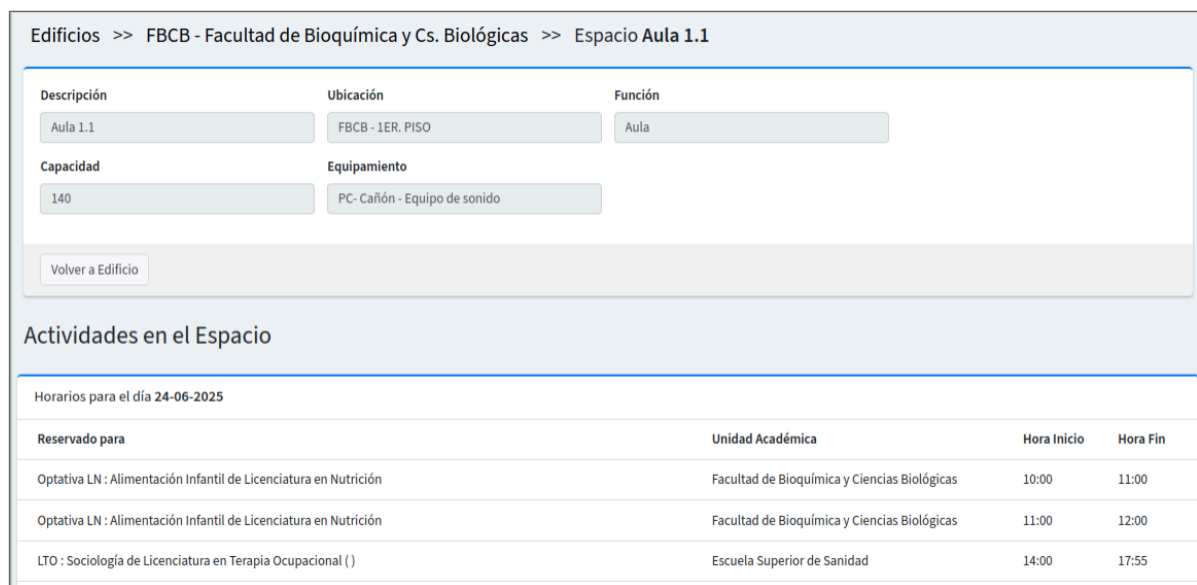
Edificios >> FBCB - Facultad de Bioquímica y Cs. Biológicas >> Espacio **Aula 1.1**

Descripción
Aula 1.1

Ubicación
FBCB - 1ER. PISO

Función
Aula

Capacidad
140

Equipamiento
PC- Cañón - Equipo de sonido

Volver a Edificio

Actividades en el Espacio

Horarios para el día **24-06-2025**

| Reservado para | Unidad Académica | Hora Inicio | Hora Fin |
|---|---|---|---|
| Optativa LN : Alimentación Infantil de Licenciatura en Nutrición | Facultad de Bioquímica y Ciencias Biológicas | 10:00 | 11:00 |
| Optativa LN : Alimentación Infantil de Licenciatura en Nutrición | Facultad de Bioquímica y Ciencias Biológicas | 11:00 | 12:00 |
| LTO : Sociología de Licenciatura en Terapia Ocupacional ( ) | Escuela Superior de Sanidad | 14:00 | 17:55 |